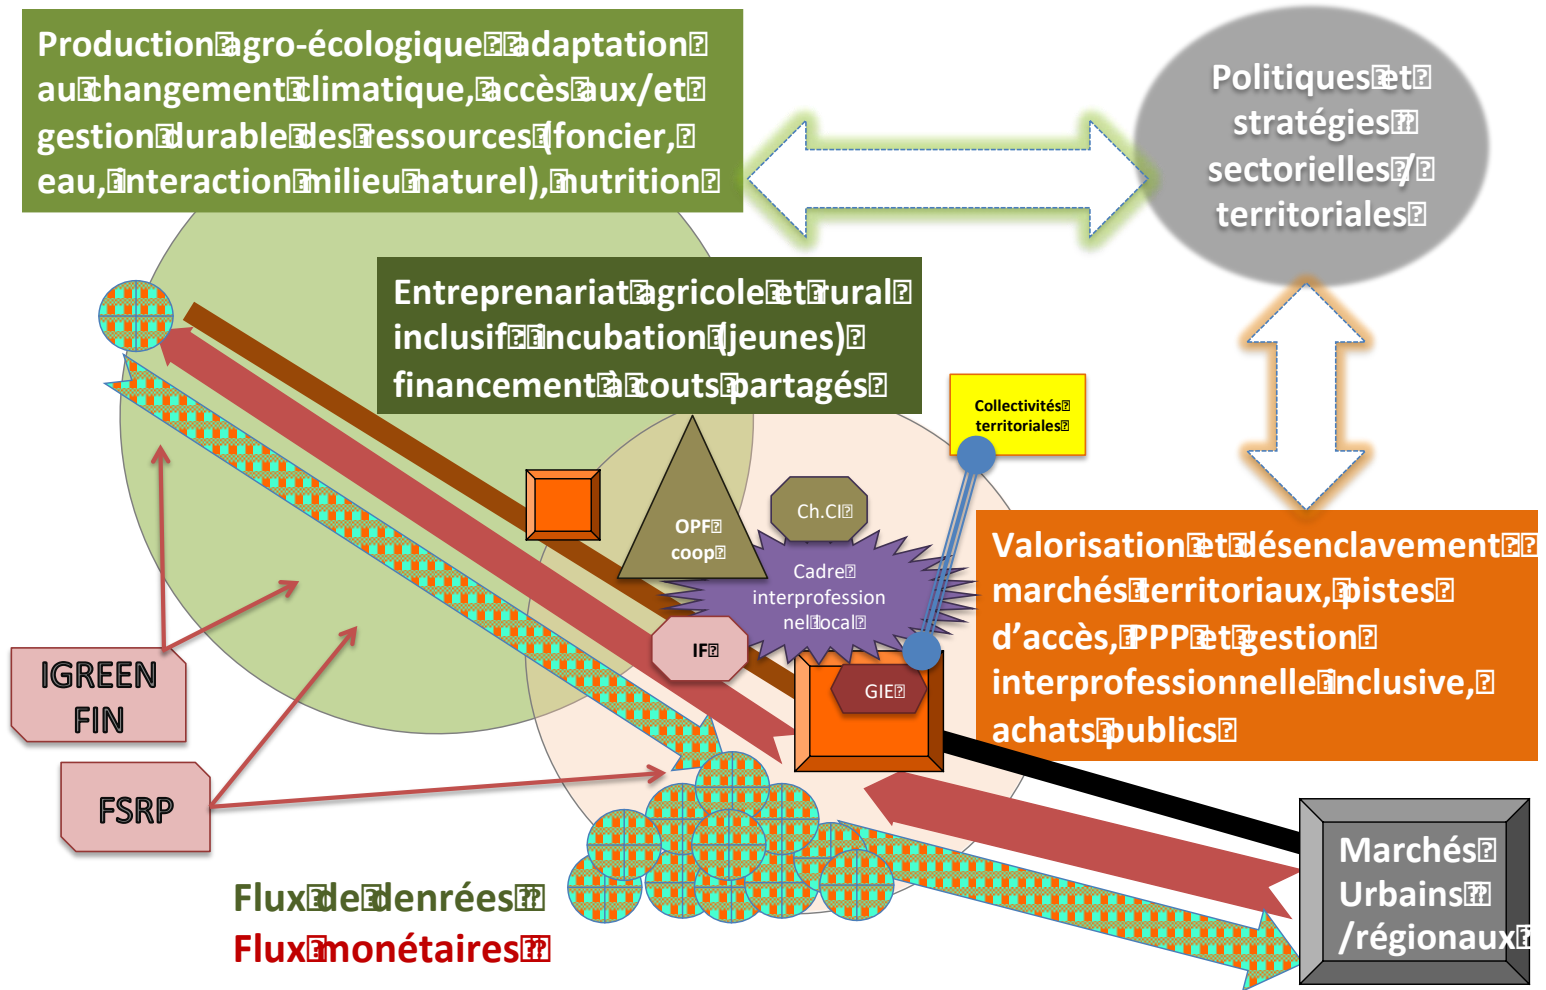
Production agro-écologique adaptation au changement climatique, accès aux/et gestion durable des ressources (foncier, eau, interaction milieu naturel), nutrition

Politiques et stratégies sectorielles / territoriales

Entreprenariat agricole et rural inclusif incubation (jeunes) financement à couts partagés

Collectivités territoriales

OPF coop

Ch.CI

Cadre interprofession nel local

IF

GIE

Valorisation et désenclavement marchés territoriaux, pistes d'accès, PPP et gestion interprofessionnelle inclusive, achats publics

IGREEN FIN

FSRP

Marchés Urbains /régionaux

Flux de denrées
Flux monétaires